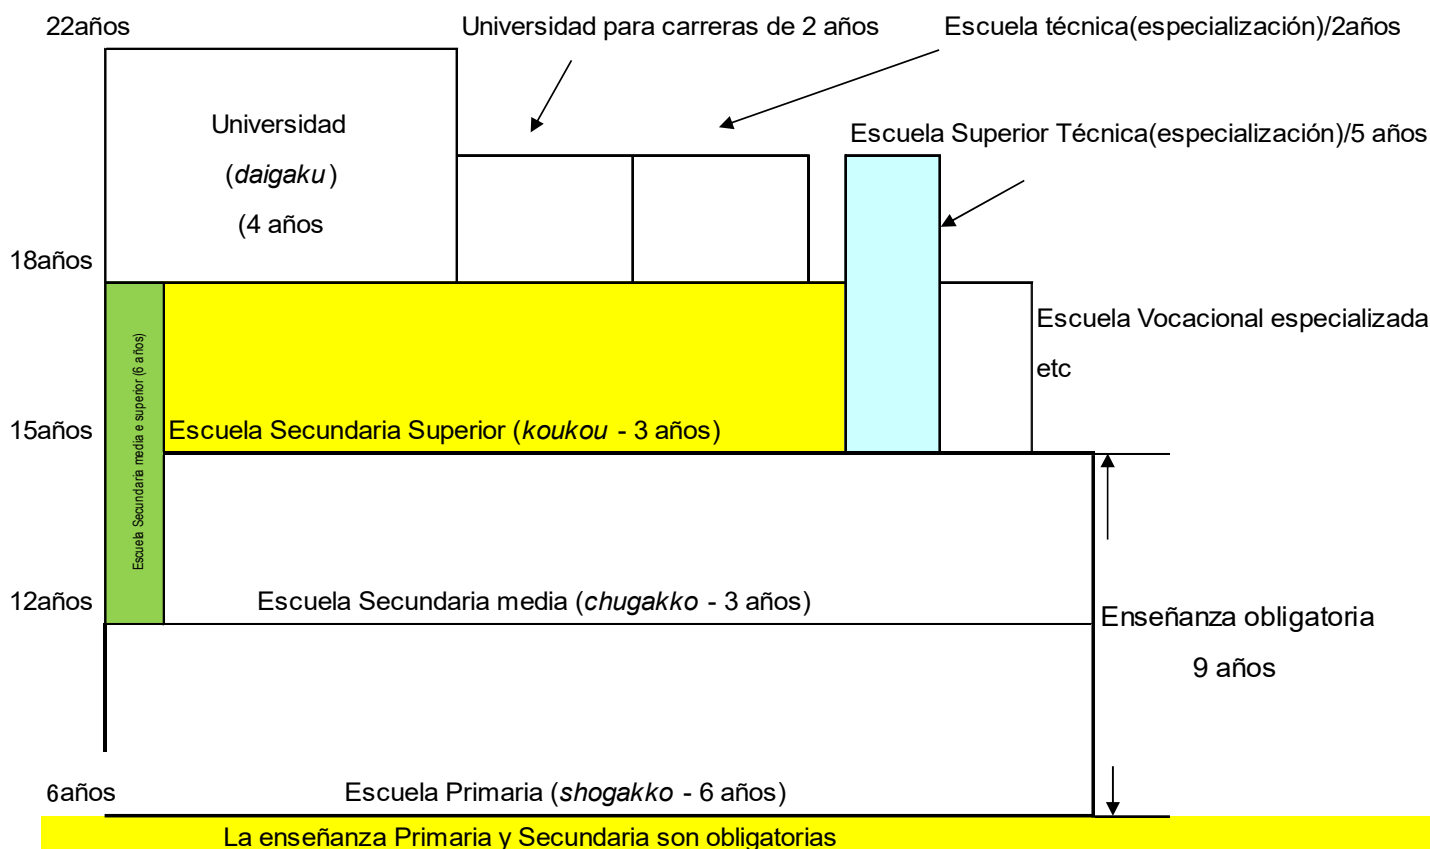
22años

Universidad para carreras de 2 años

Escuela técnica(especialización)/2años

Universidad
(*daigaku*)
(4 años

Escuela Superior Técnica(especialización)/5 años

18años

Escuela Secundaria media e superior (6 años)

Escuela Vocacional especializada etc

15años

Escuela Secundaria Superior (*koukou* - 3 años)

12años

Escuela Secundaria media (*chugakko* - 3 años)

Enseñanza obligatoria
9 años

6años

Escuela Primaria (*shogakko* - 6 años)

La enseñanza Primaria y Secundaria son obligatorias